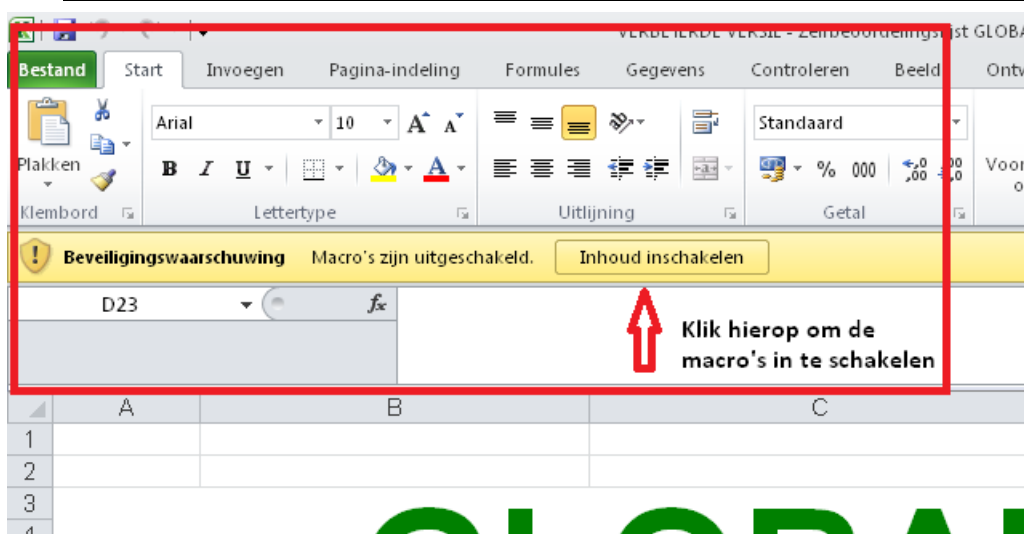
VERBETERDE VERSIE - Zelfbeoordelingslijst GLOBA

Bestand Start Invoegen Pagina-indeling Formules Gegevens Controleren Beeld Ontw

Plakken
Klembord

Arial 10
B I U
Lettertype

Uitlijning

Standaard
% 000
Getal

Voor
o

Beveiligingswaarschuwing Macro's zijn uitgeschakeld. Inhoud inschakelen

D23 $f_x$

Klik hierop om de macro's in te schakelen

A B C
1
2
3
4

GLOBA